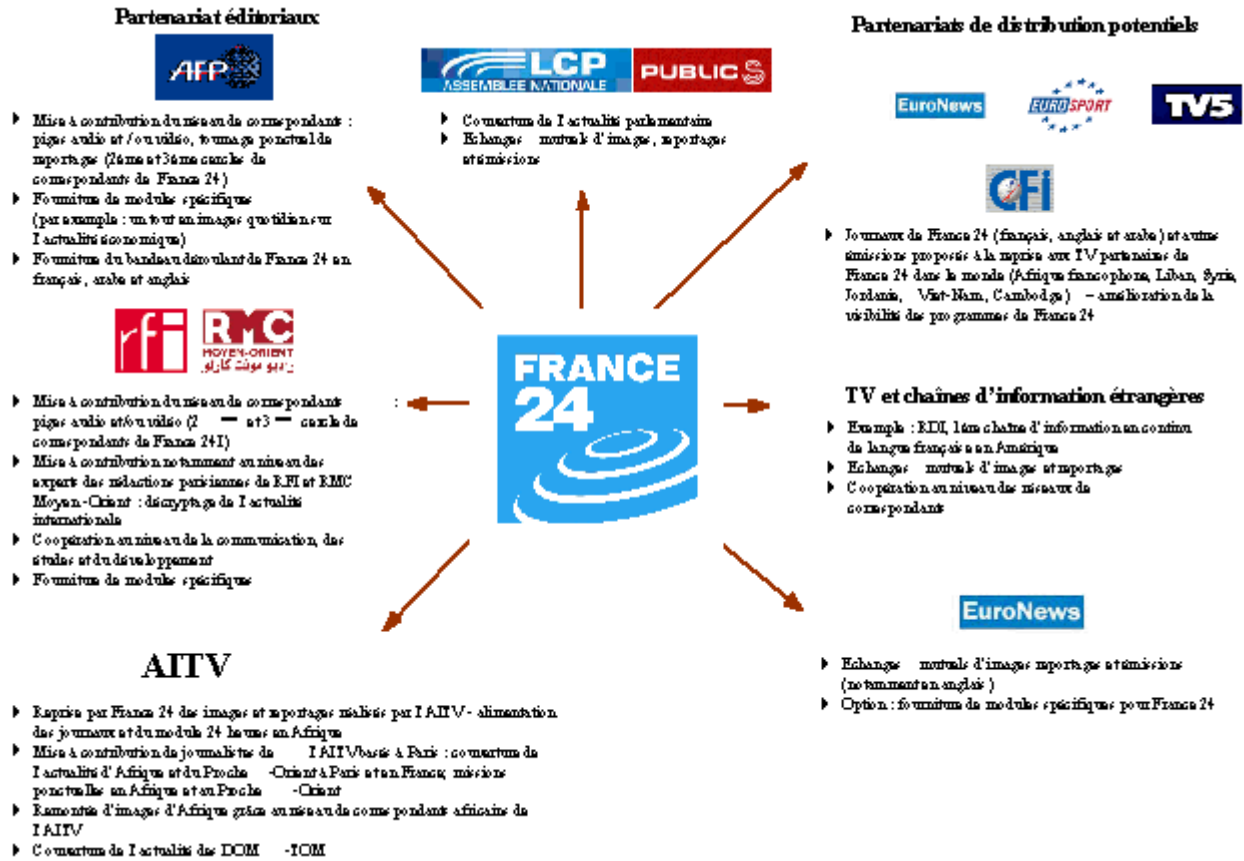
Partenariat éditoriaux

AFP

Mise à contribution du réseau de correspondants : piges audio et / ou vidéo, tournage ponctuel de reportages (2ème et 3ème cercle de correspondants de France 24 )
Fourniture de modules spécifiques (par exemple : un tout en images quotidien sur l'actualité économique)
Fourniture du bandeau déroulant de France 24 en français, arabe et anglais

LCP ASSEMBLEE NATIONALE PUBLIC SENAT

Couverture de l'actualité parlementaire
Echanges mutuels d'images, reportages et émissions

Partenariats de distribution potentiels

EuroNews EUROSPORT TV5

CFI

Journaux de France 24 (français, anglais et arabe) et autres émissions proposés à la reprise aux TV partenaires de France 24 dans le monde (Afrique francophone, Liban, Syrie, Jordanie, Viet-Nam, Cambodge) – amélioration de la visibilité des programmes de France 24

rfi RMC MOYEN-ORIENT

Mise à contribution du réseau de correspondants : piges audio et/ou vidéo (2ème et 3ème cercle de correspondants de France 24 I)
Mise à contribution notamment au niveau des experts des rédactions parisiennes de RFI et RMC Moyen-Orient : décryptage de l'actualité internationale
Coopération au niveau de la communication, des études et du développement
Fourniture de modules spécifiques

FRANCE 24

TV et chaînes d'information étrangères

Exemple : RDI, 1ère chaîne d'information en continu de langue française en Amérique
Echanges mutuels d'image et reportages
Coopération au niveau des réseaux de correspondants

AITV

Reprise par France 24 des images et reportages réalisés par l'AITV - alimentation des journaux et du module 24 heures en Afrique
Mise à contribution de journalistes de l'AITV basés à Paris : couverture de l'actualité d'Afrique et du Proche-Orient à Paris et en France; missions ponctuelles en Afrique et au Proche-Orient
Remontée d'images d'Afrique grâce au réseau de correspondants africains de l'AITV
Couverture de l'actualité des DOM-TOM

EuroNews

Echanges mutuels d'images reportages et émissions (notamment en anglais )
Option : fourniture de modules spécifiques pour France 24